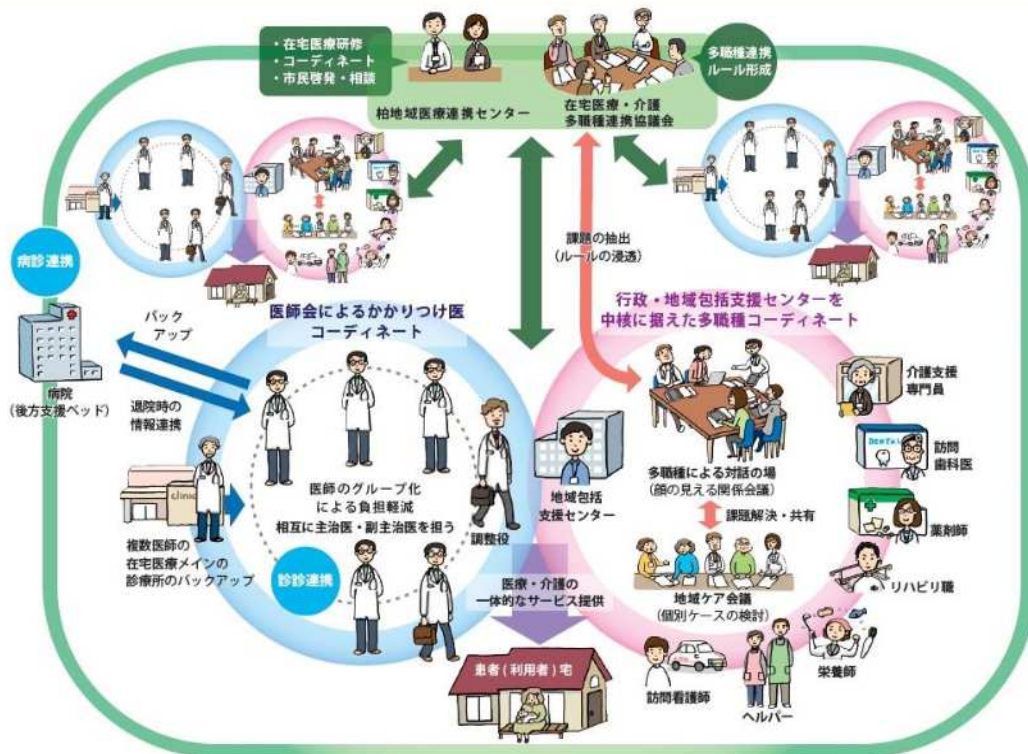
・在宅医療研修
・コーディネート
・市民啓発・相談

柏地域医療連携センター

在宅医療・介護
多職種連携協議会

多職種連携
ルール形成

病診連携

課題の抽出
(ルールの浸透)

バック
アップ

病院
(後方支援ベッド)

退院時の
情報連携

医師会によるかかりつけ医
コーディネート

医師のグループ化
による負担軽減
相互に主治医・副主治医を担う

調整役

複数医師の
在宅医療メインの
診療所のバックアップ

診診連携

clinic

行政・地域包括支援センターを
中核に据えた多職種コーディネート

地域包括
支援センター

多職種による対話の場
(顔の見える関係会議)

課題解決・共有

地域ケア会議
(個別ケースの検討)

介護支援
専門員

訪問
歯科医

DENTAL

薬剤師

リハビリ職

栄養師

医療・介護の
一体的なサービス提供

患者(利用者)宅

訪問看護師

ヘルパー